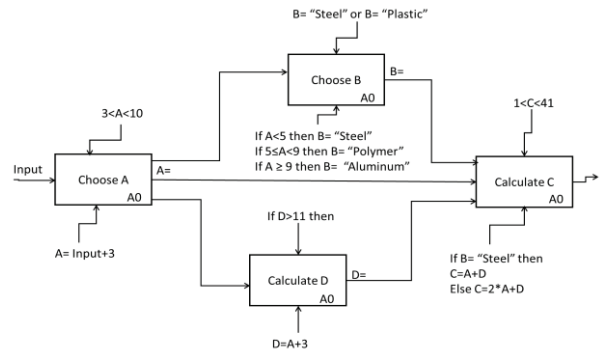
B= "Steel" or B= "Plastic"

Choose B
A0

B=

3<A<10

1<C<41

If A<5 then B= "Steel"
If 5≤A<9 then B= "Polymer"
If A ≥ 9 then B= "Aluminum"

Input

Choose A
A0

A=

Calculate C
A0

A= Input+3

If D>11 then

Calculate D
A0

D=

If B= "Steel" then
C=A+D
Else C=2*A+D

D=A+3